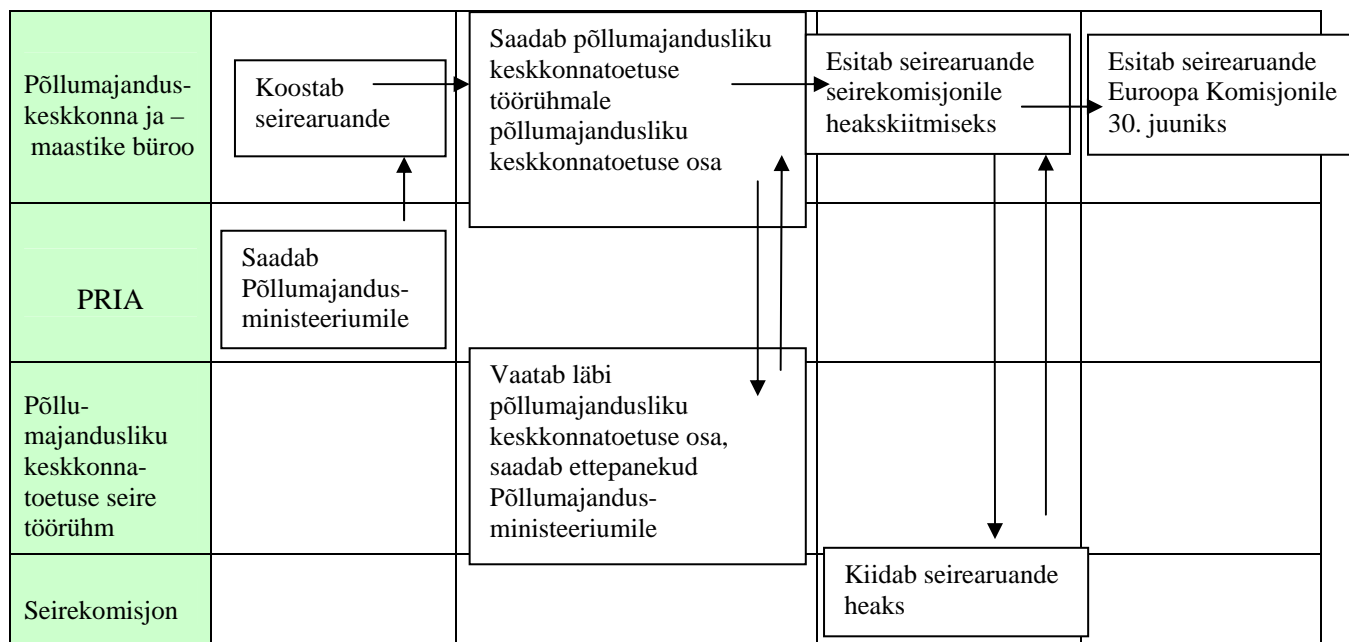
Põllumajandus-keskkonna ja – maastike büroo

Koostab seirearuande

Saadab põllumajandusliku keskkonnatoetuse töörühmale põllumajandusliku keskkonnatoetuse osa

Esitab seirearuande seirekomisjonile heakskiitmiseks

Esitab seirearuande Euroopa Komisjonile 30. juuniks

PRIA

Saadab Põllumajandus-ministeeriumile

Põllu-majandusliku keskkonna-toetuse seire töörühm

Vaatab läbi põllumajandusliku keskkonnatoetuse osa, saadab ettepanekud Põllumajandus-ministeeriumile

Seirekomisjon

Kiidab seirearuande heaks